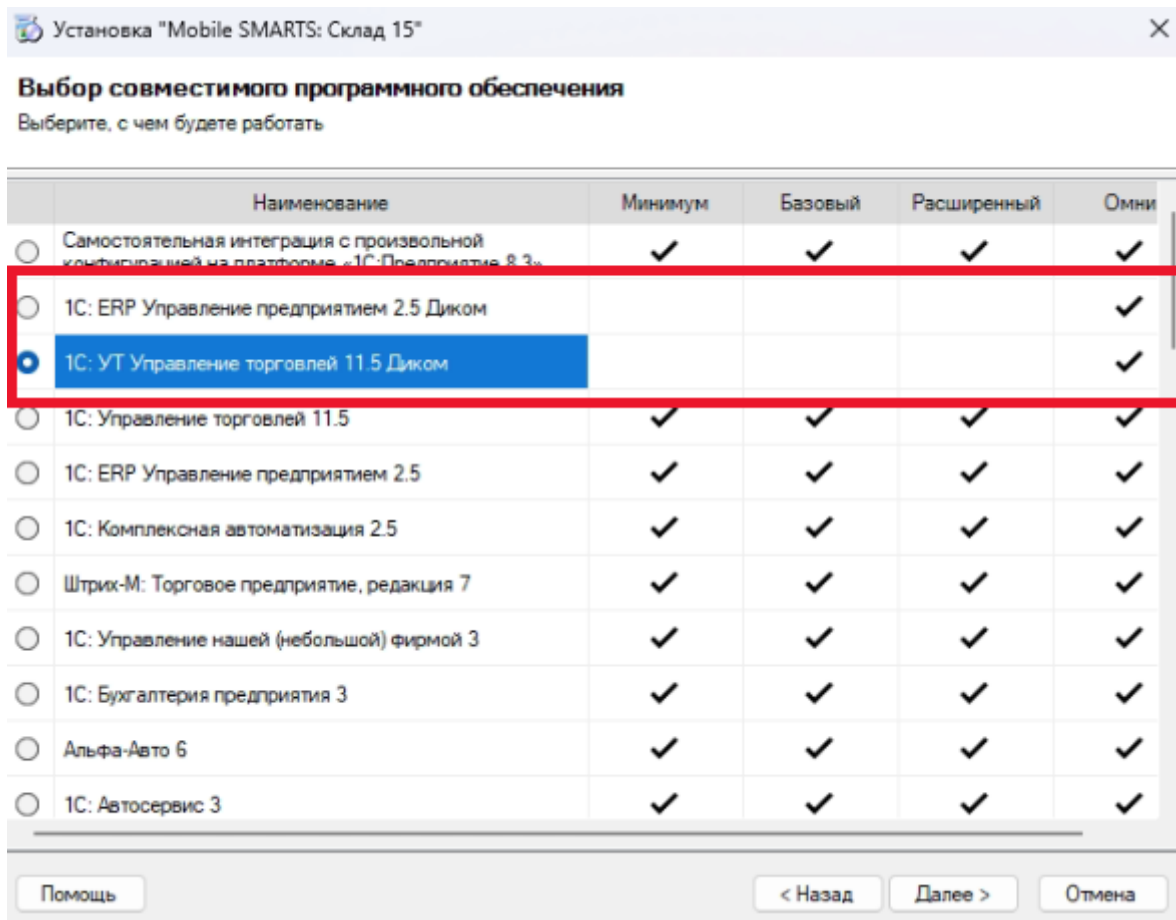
Установка "Mobile SMARTS: Склад 15"

Выбор совместимого программного обеспечения

Выберите, с чем будете работать

| | Наименование | Минимум | Базовый | Расширенный | Омни |
|---|---|---|---|---|---|
| | Самостоятельная интеграция с произвольной конфигурацией на платформе «1С:Предприятие 8.3» | ✓ | ✓ | ✓ | ✓ |
| | 1С: ERP Управление предприятием 2.5 Диком | | | | ✓ |
| | 1С: УТ Управление торговлей 11.5 Диком | | | | ✓ |
| | 1С: Управление торговлей 11.5 | ✓ | ✓ | ✓ | ✓ |
| | 1С: ERP Управление предприятием 2.5 | ✓ | ✓ | ✓ | ✓ |
| | 1С: Комплексная автоматизация 2.5 | ✓ | ✓ | ✓ | ✓ |
| | Штрих-М: Торговое предприятие, редакция 7 | ✓ | ✓ | ✓ | ✓ |
| | 1С: Управление нашей (небольшой) фирмой 3 | ✓ | ✓ | ✓ | ✓ |
| | 1С: Бухгалтерия предприятия 3 | ✓ | ✓ | ✓ | ✓ |
| | Альфа-Авто 6 | ✓ | ✓ | ✓ | ✓ |
| | 1С: Автосервис 3 | ✓ | ✓ | ✓ | ✓ |

Помощь

< Назад

Далее >

Отмена